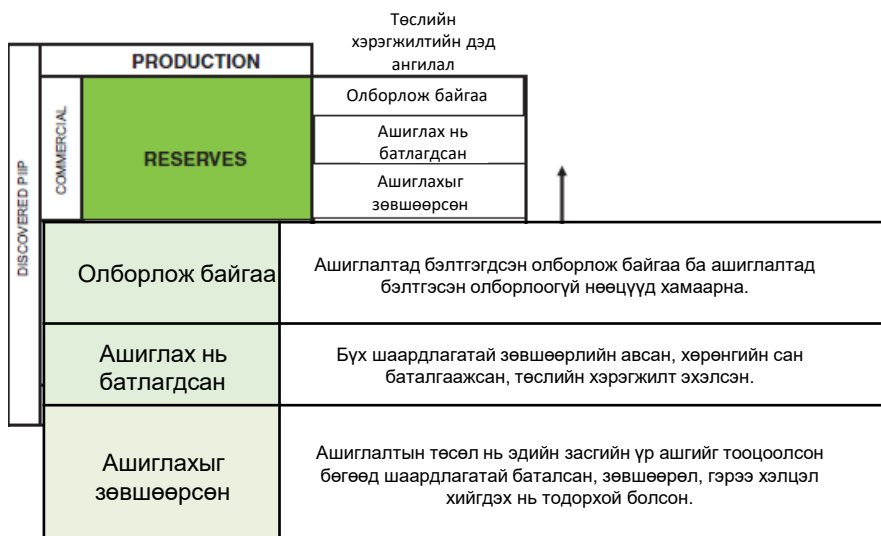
Төслийн хэрэгжилтийн дэд ангилал

DISCOVERED PIIP

PRODUCTION

COMMERCIAL

RESERVES

Олборлож байгаа

Ашиглах нь батлагдсан

Ашиглахыг зөвшөөрсөн

| | |
|---|---|
| Олборлож байгаа | Ашиглалтад бэлтгэгдсэн олборлож байгаа ба ашиглалтад бэлтгэсэн олборлоогүй нөөцүүд хамаарна. |
| Ашиглах нь батлагдсан | Бүх шаардлагатай зөвшөөрлийн авсан, хөрөнгийн сан баталгаажсан, төслийн хэрэгжилт эхэлсэн. |
| Ашиглахыг зөвшөөрсөн | Ашиглалтын төсөл нь эдийн засгийн үр ашгийг тооцоолсон бөгөөд шаардлагатай баталсан, зөвшөөрөл, гэрээ хэлцэл хийгдэх нь тодорхой болсон. |